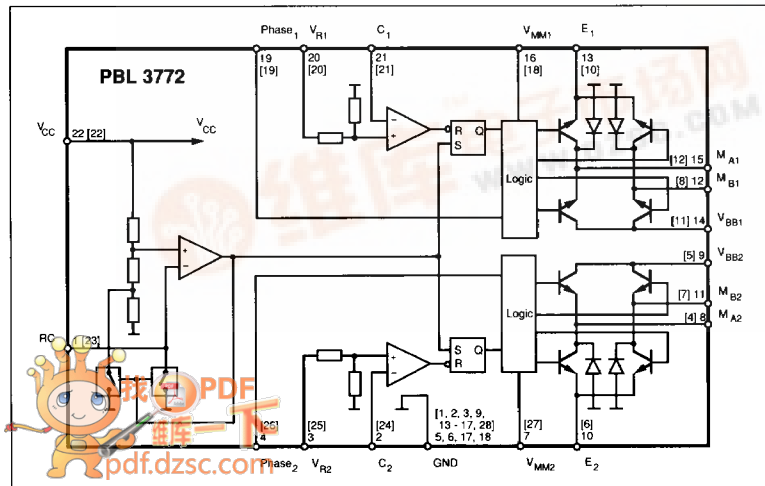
PBL 3772

Phase$_1$ V$_{R1}$ C$_1$ V$_{MM1}$ E$_1$

19 [19] 20 [20] 21 [21] 16 [18] 13 [10]

V$_{CC}$ 22 [22] V$_{CC}$

R Q S

S Q R

Logic

Logic

[12] 15 M$_{A1}$

[8] 12 M$_{B1}$

[11] 14 V$_{BB1}$

[5] 9 V$_{BB2}$

[7] 11 M$_{B2}$

[4] 8 M$_{A2}$

RC 1 [23]

[26] 4 [25] 3 [24] 2 [1, 2, 3, 9, 13 - 17, 28] 5, 6, 17, 18 [27] 7 [6] 10

Phase$_2$ V$_{R2}$ C$_2$ GND V$_{MM2}$ E$_2$

找PDF 维库一下 pdf.dzsc.com